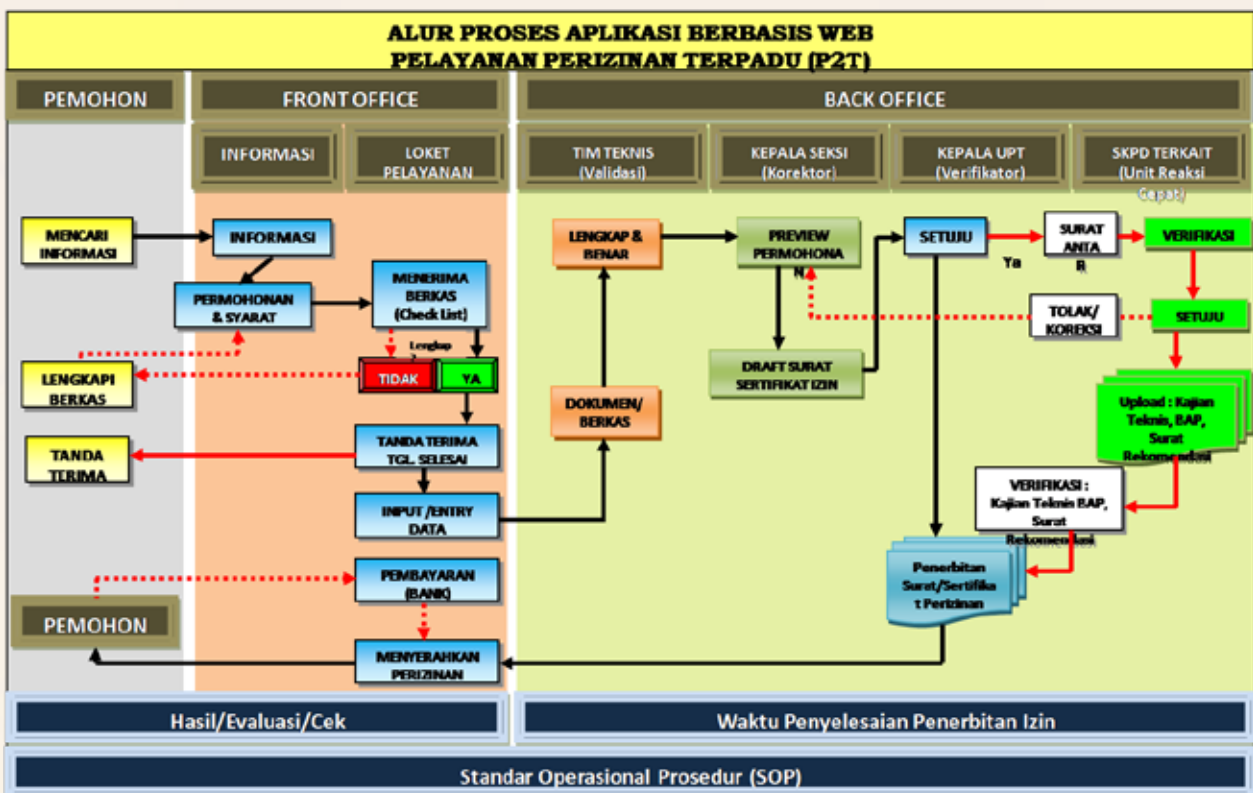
ALUR PROSES APLIKASI BERBASIS WEB
PELAYANAN PERIZINAN TERPADU (P2T)

PEMOHON

FRONT OFFICE

BACK OFFICE

INFORMASI

LOKET PELAYANAN

TIM TEKNIS (Validasi)

KEPALA SEKSI (Korektor)

KEPALA UPT (Verifikator)

SKPD TERKAIT (Unit Reaksi Cepat)

MENCARI INFORMASI

INFORMASI

PERMOHONAN & SYARAT

MENERIMA BERKAS (Check List)

Lengkap ?

LENGKAPI BERKAS

TIDAK

YA

TANDA TERIMA

TANDA TERIMA TGL. SELESAI

INPUT /ENTRY DATA

PEMBAYARAN (BANK)

PEMOHON

MENYERAHKAN PERIZINAN

LENGKAP & BENAR

DOKUMEN/ BERKAS

PREVIEW PERMOHONAN

DRAFT SURAT SERTIFIKAT IZIN

SETUJU

Ya

SURAT ANTAR

VERIFIKASI

TOLAK/ KOREKSI

SETUJU

Upload : Kajian Teknis, BAP, Surat Rekomendasi

VERIFIKASI : Kajian Teknis BAP, Surat Rekomendasi

Penerbitan Surat/Sertifikat Perizinan

Hasil/Evaluasi/Cek

Waktu Penyelesaian Penerbitan Izin

Standar Operasional Prosedur (SOP)